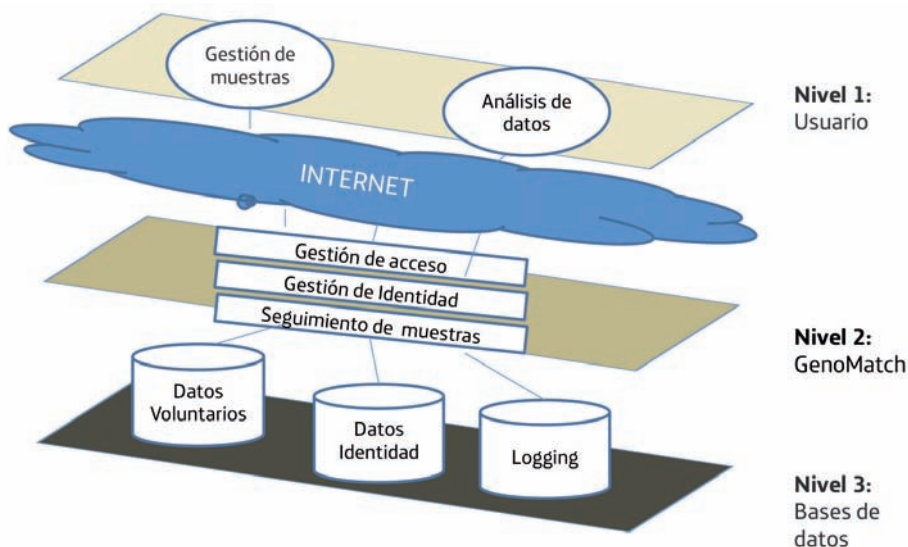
Gestión de muestras

Análisis de datos

Nivel 1: Usuario

INTERNET

Gestión de acceso

Gestión de Identidad

Seguimiento de muestras

Nivel 2: GenoMatch

Datos Voluntarios

Datos Identidad

Logging

Nivel 3: Bases de datos